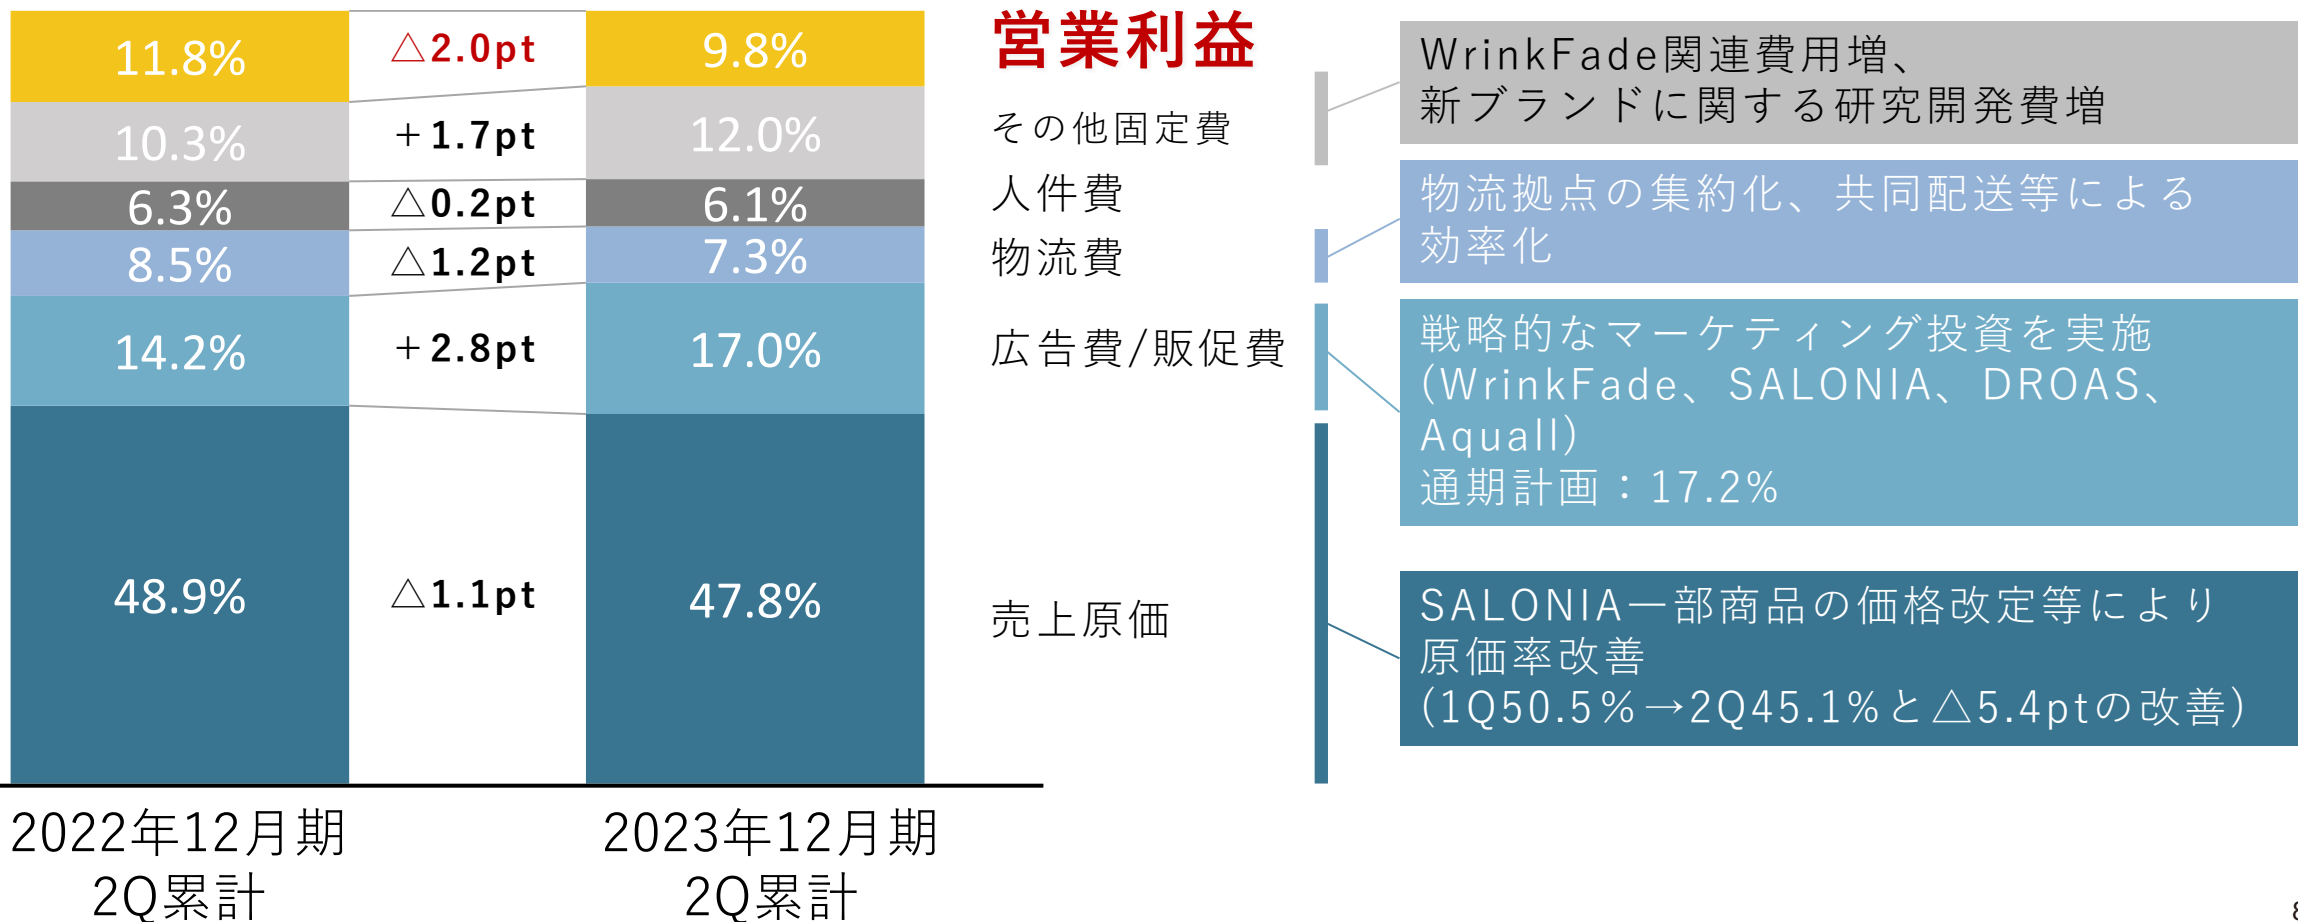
11.8%
△2.0pt
9.8%
10.3%
＋1.7pt
12.0%
6.3%
△0.2pt
6.1%
8.5%
△1.2pt
7.3%
14.2%
＋2.8pt
17.0%
48.9%
△1.1pt
47.8%

2022年12月期 2Q累計
2023年12月期 2Q累計

営業利益
その他固定費
人件費
物流費
広告費/販促費
売上原価

WrinkFade関連費用増、新ブランドに関する研究開発費増

物流拠点の集約化、共同配送等による効率化

戦略的なマーケティング投資を実施（WrinkFade、SALONIA、DROAS、Aquall）
通期計画：17.2%

SALONIA一部商品の価格改定等により原価率改善
（1Q50.5％→2Q45.1％と△5.4ptの改善）

8